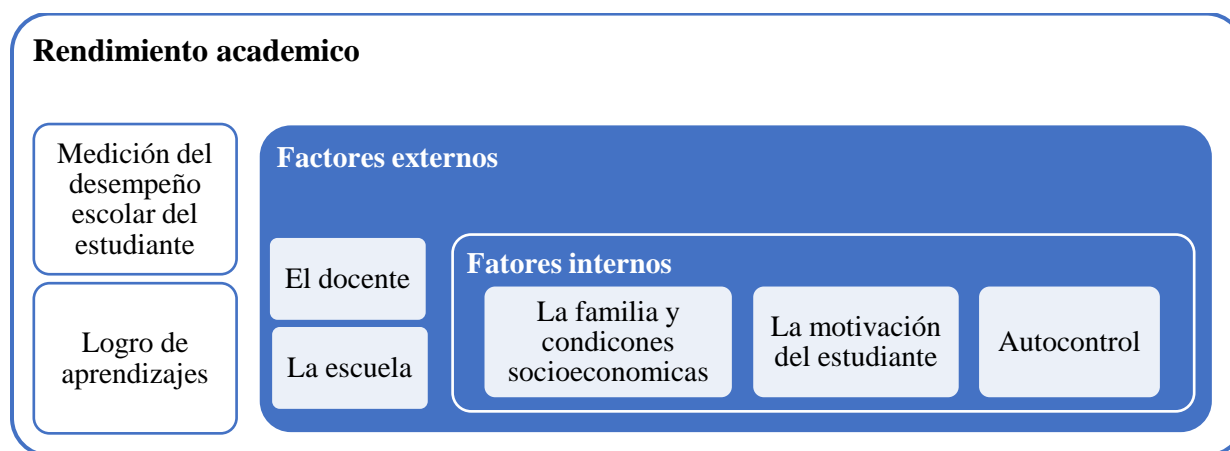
Rendimiento academico

Medición del desempeño escolar del estudiante

Logro de aprendizajes

Factores externos

El docente

La escuela

Fatores internos

La familia y condicones socioeconomicas

La motivación del estudiante

Autocontrol